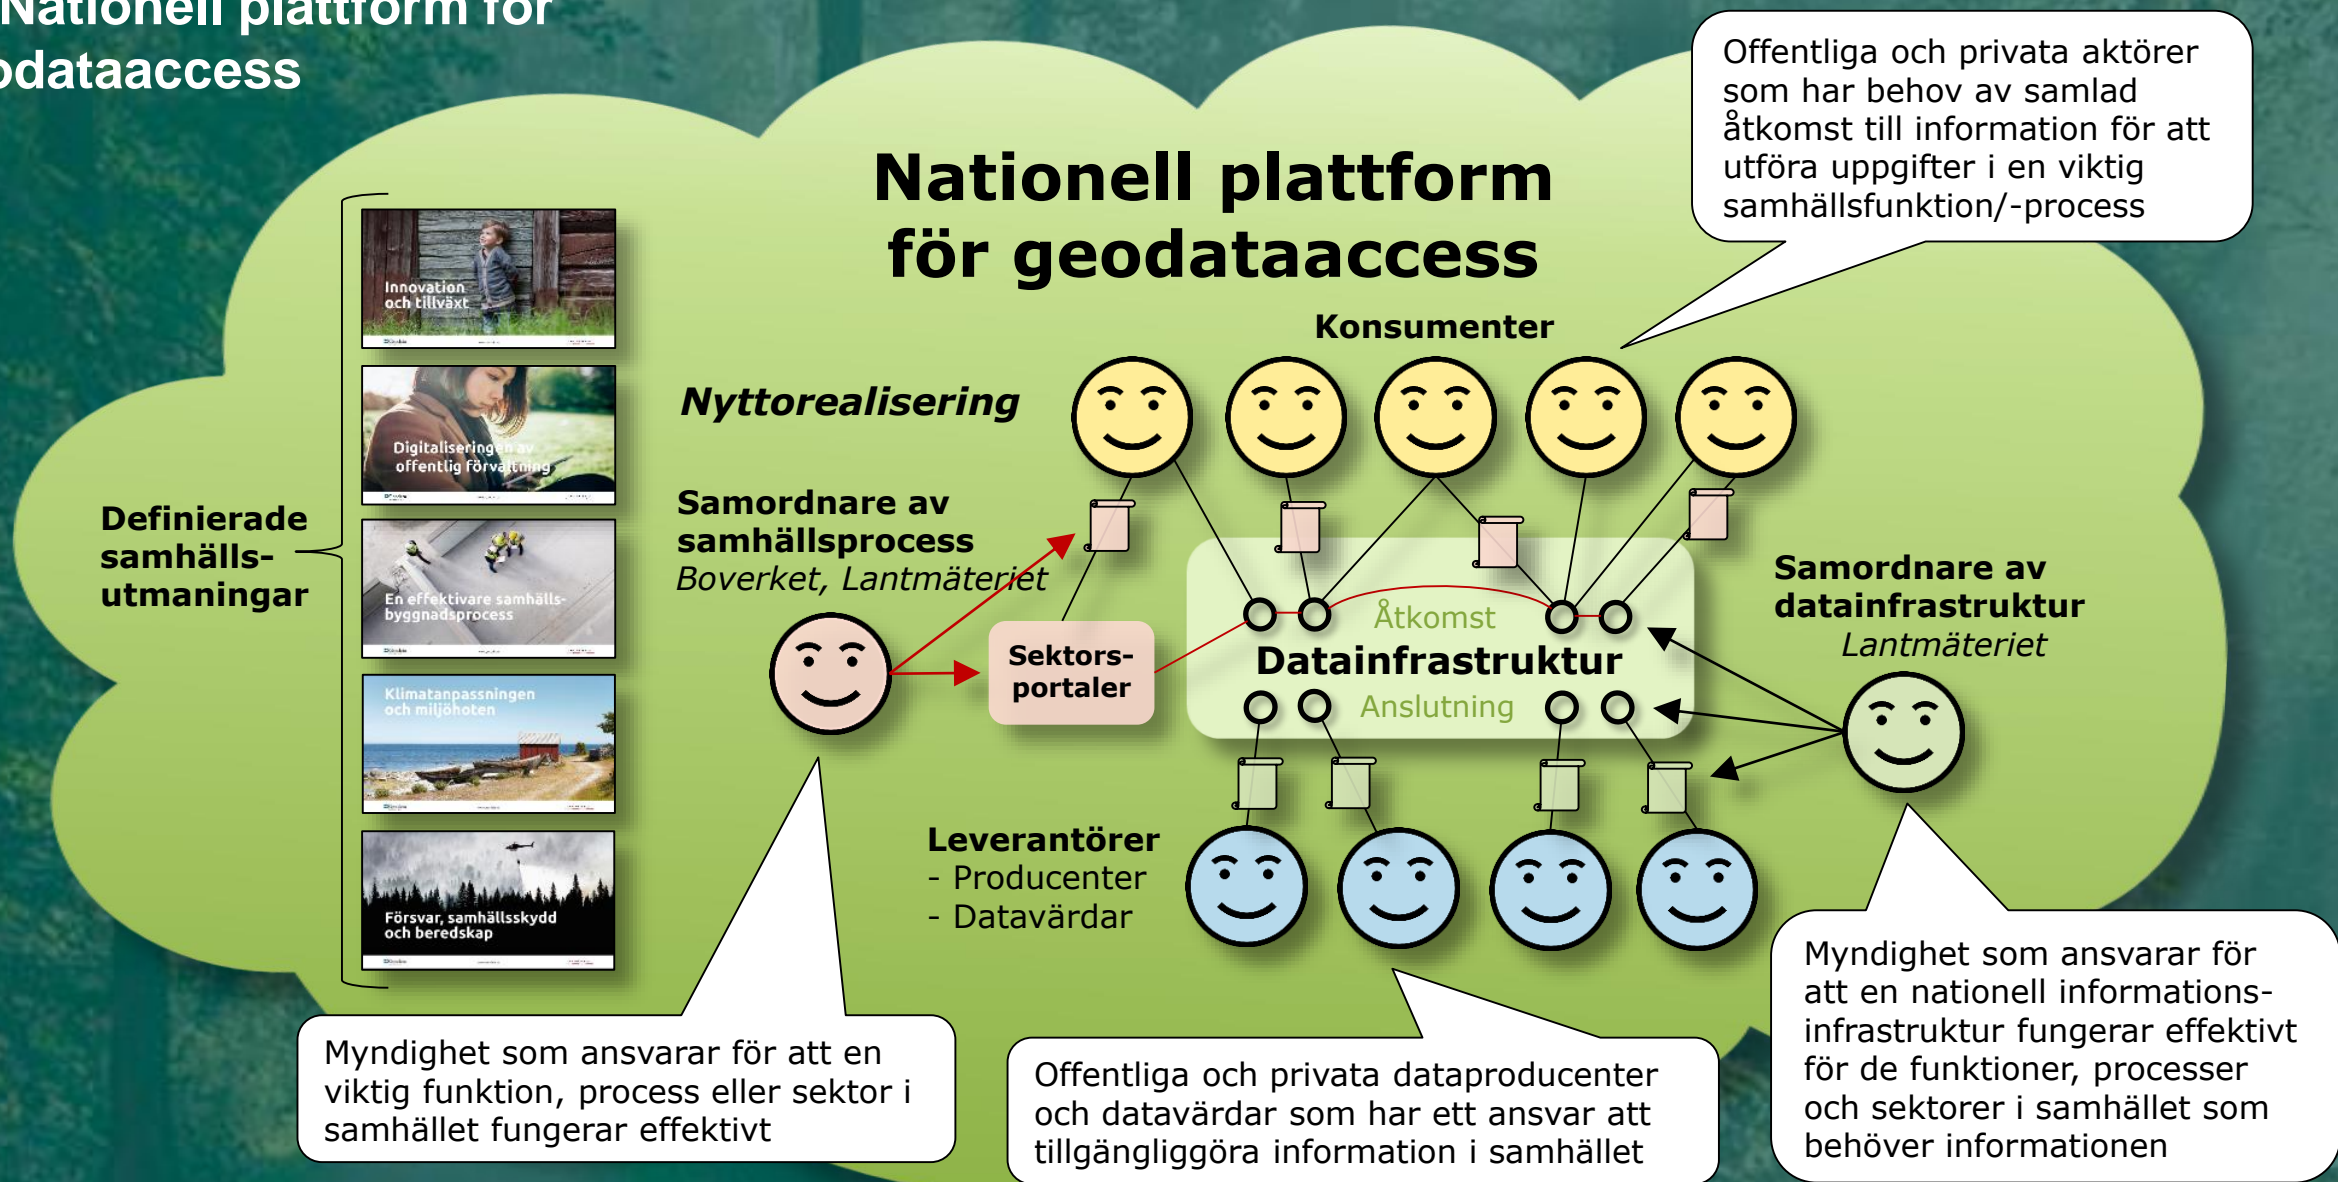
Nationell plattform för
odataaccess

Nationell plattform för geodataaccess

Offentliga och privata aktörer som har behov av samlad åtkomst till information för att utföra uppgifter i en viktig samhällsfunktion/-process

Konsumenter

Nyttorealisering

Definierade samhälls-utmaningar

Innovation och tillväxt

Digitalisering av offentlig förvaltning

En effektivare samhälls-byggnadsprocess

Klimatanpassningen och miljöhoten

Försvar, samhällsskydd och beredskap

Samordnare av samhällsprocess
Boverket, Lantmäteriet

Sektors-portaler

Åtkomst
Datainfrastruktur
Anslutning

Samordnare av datainfrastruktur
Lantmäteriet

Leverantörer
- Producenter
- Datavärdar

Myndighet som ansvarar för att en viktig funktion, process eller sektor i samhället fungerar effektivt

Offentliga och privata dataproducenter och datavärdar som har ett ansvar att tillgängliggöra information i samhället

Myndighet som ansvarar för att en nationell informations-infrastruktur fungerar effektivt för de funktioner, processer och sektorer i samhället som behöver informationen